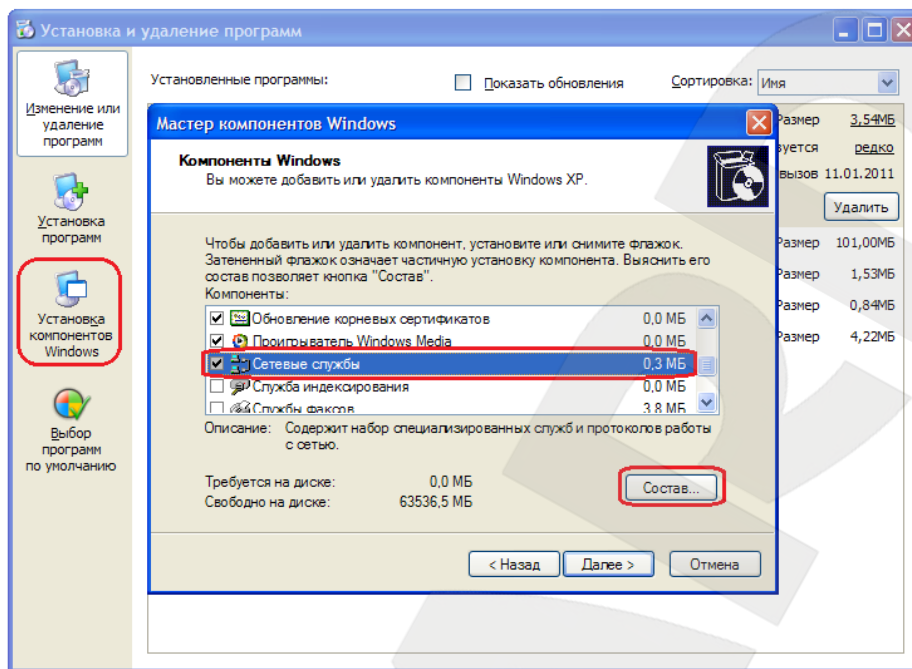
Установка и удаление программ

Изменение или удаление программ

Установка программ

Установка компонентов Windows

Выбор программ по умолчанию

Установленные программы:

Показать обновления

Сортировка: Имя

Размер 3,54МБ
уется редко
вызов 11.01.2011
Удалить
Размер 101,00МБ
Размер 1,53МБ
Размер 0,84МБ
Размер 4,22МБ

Мастер компонентов Windows

Компоненты Windows
Вы можете добавить или удалить компоненты Windows XP.

Чтобы добавить или удалить компонент, установите или снимите флажок. Затененный флажок означает частичную установку компонента. Выяснить его состав позволяет кнопка "Состав".

Компоненты:

| | | |
|---|---|---|
| ☑ | Обновление корневых сертификатов | 0,0 МБ |
| ☑ | Проигрыватель Windows Media | 0,0 МБ |
| ☑ | Сетевые службы | 0,3 МБ |
| ☐ | Служба индексирования | 0,0 МБ |
| ☐ | Службы факсов | 3,8 МБ |

Описание: Содержит набор специализированных служб и протоколов работы с сетью.

Требуется на диске: 0,0 МБ
Свободно на диске: 63536,5 МБ

Состав...

< Назад
Далее >
Отмена